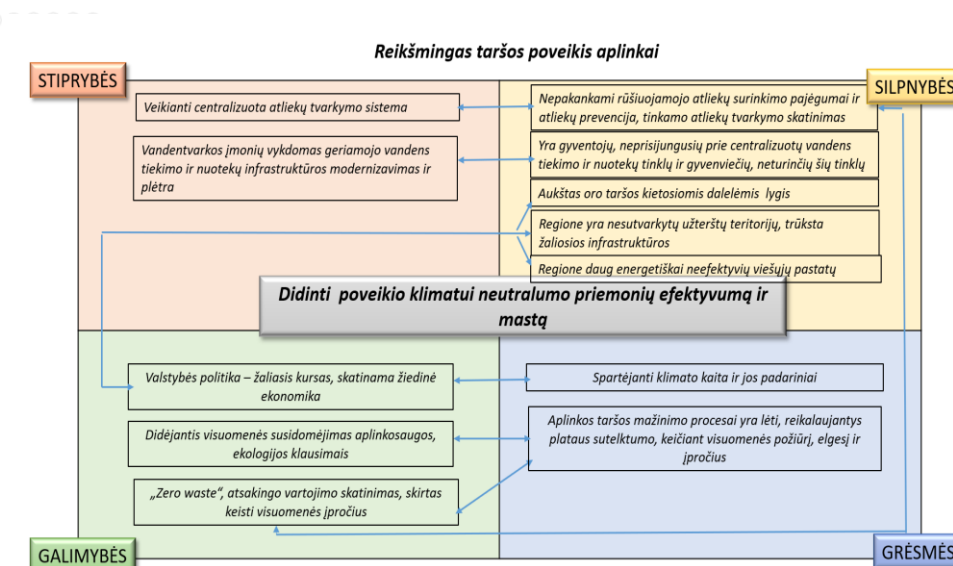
Reikšmingas taršos poveikis aplinkai

STIPRYBĖS

SILPNYBĖS

Veikianti centralizuota atliekų tvarkymo sistema

Nepakankami rūšiuojamojo atliekų surinkimo pajėgumai ir atliekų prevencija, tinkamo atliekų tvarkymo skatinimas

Vandentvarkos įmonių vykdomas geriamojo vandens tiekimo ir nuotekų infrastruktūros modernizavimas ir plėtra

Yra gyventojų, neprisijungusių prie centralizuotų vandens tiekimo ir nuotekų tinklų ir gyvenviečių, neturinčių šių tinklų

Aukštas oro taršos kietosiomis dalelėmis lygis

Regione yra nesutvarkytų užterštų teritorijų, trūksta žaliosios infrastruktūros

Regione daug energetiškai neefektyvių viešųjų pastatų

Didinti poveikio klimatui neutralumo priemonių efektyvumą ir mastą

Valstybės politika – žaliasis kursas, skatinama žiedinė ekonomika

Spartėjanti klimato kaita ir jos padariniai

Didėjantis visuomenės susidomėjimas aplinkosaugos, ekologijos klausimais

Aplinkos taršos mažinimo procesai yra lėti, reikalaujantys plataus sutelktumo, keičiant visuomenės požiūrį, elgesį ir įpročius

„Zero waste", atsakingo vartojimo skatinimas, skirtas keisti visuomenės įpročius

GALIMYBĖS

GRĖSMĖS